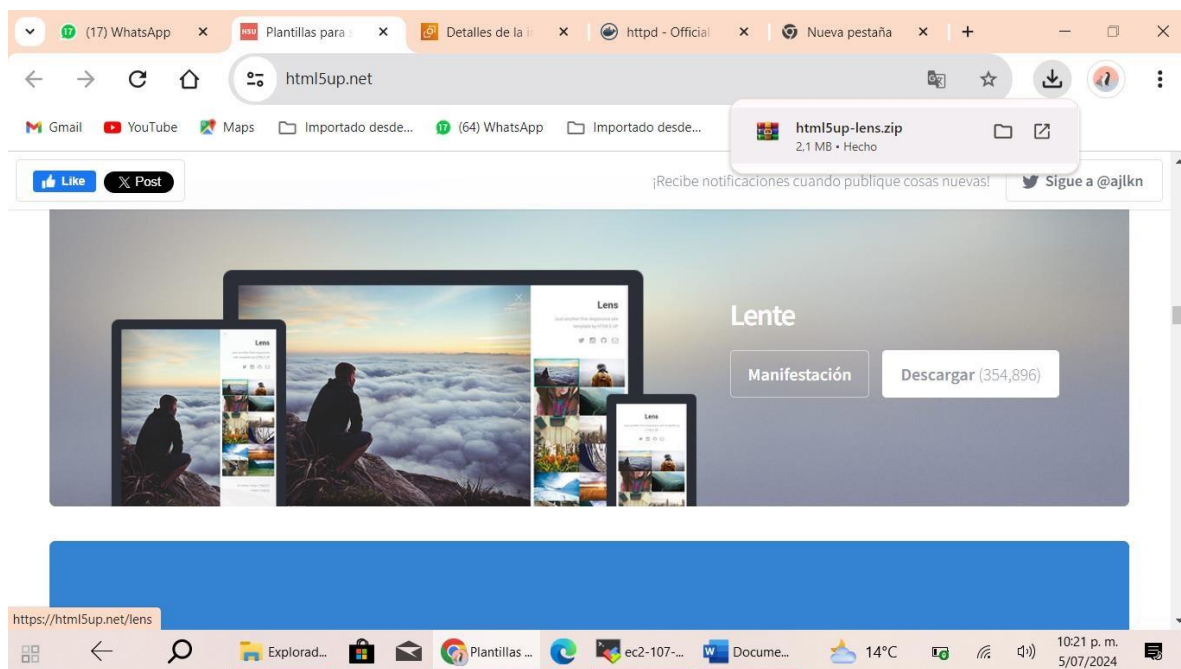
(17) WhatsApp × Plantillas para × Detalles de la × httpd - Official × Nueva pestaña × +

html5up.net

Gmail YouTube Maps Importado desde... (64) WhatsApp Importado desde...

html5up-lens.zip
2,1 MB • Hecho

Like X Post

¡Recibe notificaciones cuando publique cosas nuevas! Sigue a @ajlkn

Lens

Lens

Lens

Lente

Manifestación

Descargar (354,896)

https://html5up.net/lens

Explorad... Plantillas ... ec2-107-... Docume... 14°C 10:21 p. m. 5/07/2024